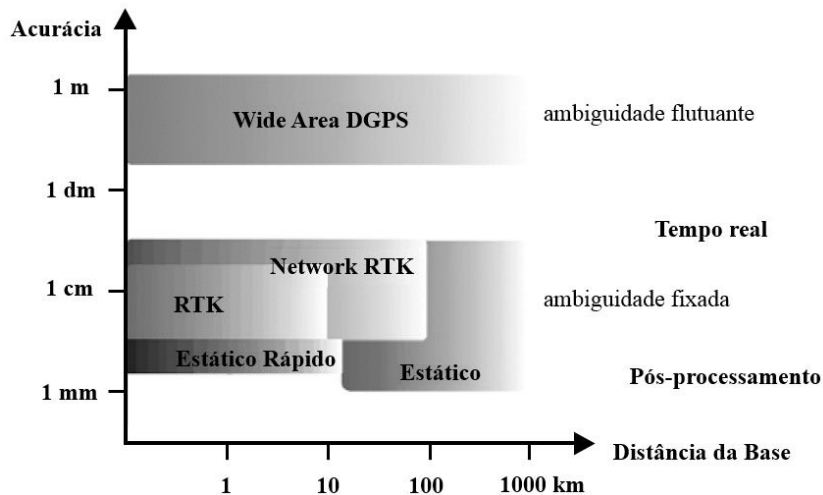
Acurácia

1 m

1 dm

1 cm

1 mm

Wide Area DGPS

ambiguidade flutuante

Tempo real

Network RTK

RTK

ambiguidade fixada

Estático Rápido

Estático

Pós-processamento

Distância da Base

1

10

100

1000 km